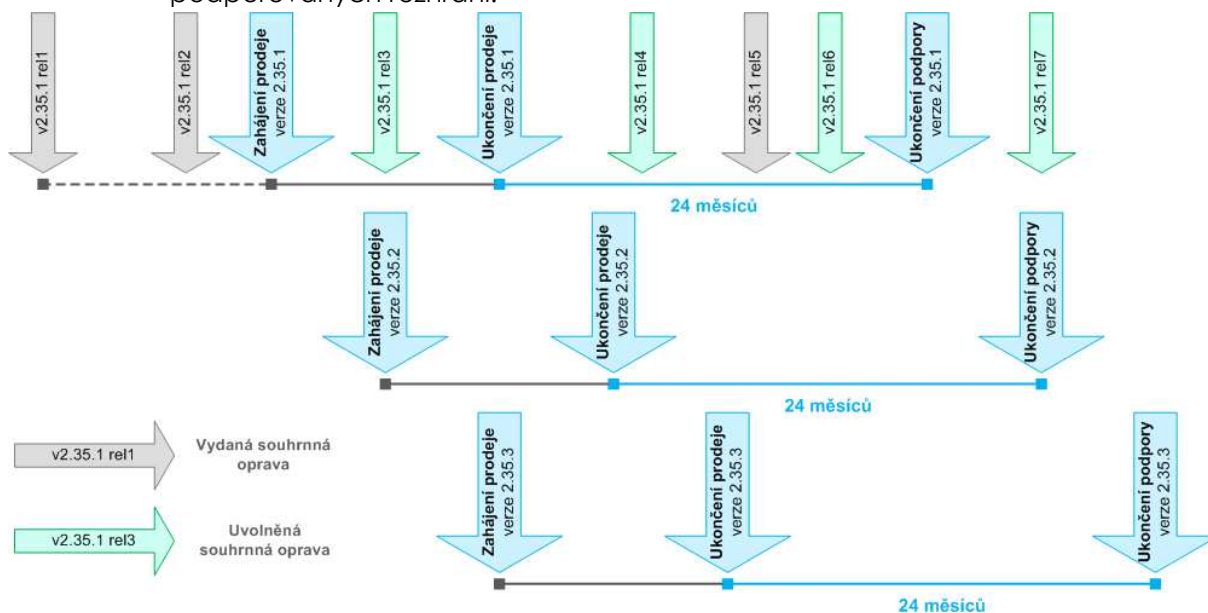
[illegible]

v2.35.1 rel1

v2.35.1 rel2

Zahájení prodeje verze 2.35.1

v2.35.1 rel3

Ukončení prodeje verze 2.35.1

v2.35.1 rel4

v2.35.1 rel5

v2.35.1 rel6

Ukončení podpory verze 2.35.1

v2.35.1 rel7

24 měsíců

Zahájení prodeje verze 2.35.2

Ukončení prodeje verze 2.35.2

Ukončení podpory verze 2.35.2

24 měsíců

v2.35.1 rel1

Vydaná souhrnná oprava

v2.35.1 rel3

Uvolněná souhrnná oprava

Zahájení prodeje verze 2.35.3

Ukončení prodeje verze 2.35.3

Ukončení podpory verze 2.35.3

24 měsíců